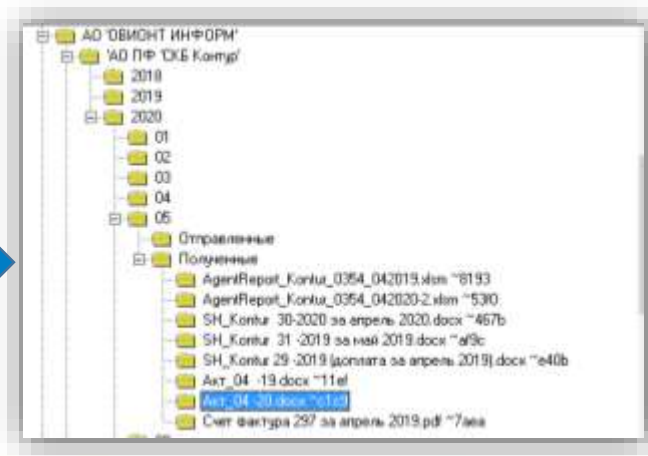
АО 'ОВИОНТ ИНФОРМ'
'АО ПФ 'СКБ Контур'
2018
2019
2020
01
02
03
04
05
Отправленные
Полученные
AgentReport_Kontur_0354_042019.xlsm ~6193
AgentReport_Kontur_0354_042020-2.xlsm ~53f0
SH_Kontur 30-2020 за апрель 2020.docx ~467b
SH_Kontur 31 -2019 за май 2019.docx ~af9c
SH_Kontur 29 -2019 (доплата за апрель 2019).docx ~e40b
Акт_04 -19.docx ~11ef
Акт_04 -20.docx ~c1c0
Счет фактура 297 за апрель 2019.pdf ~7aea